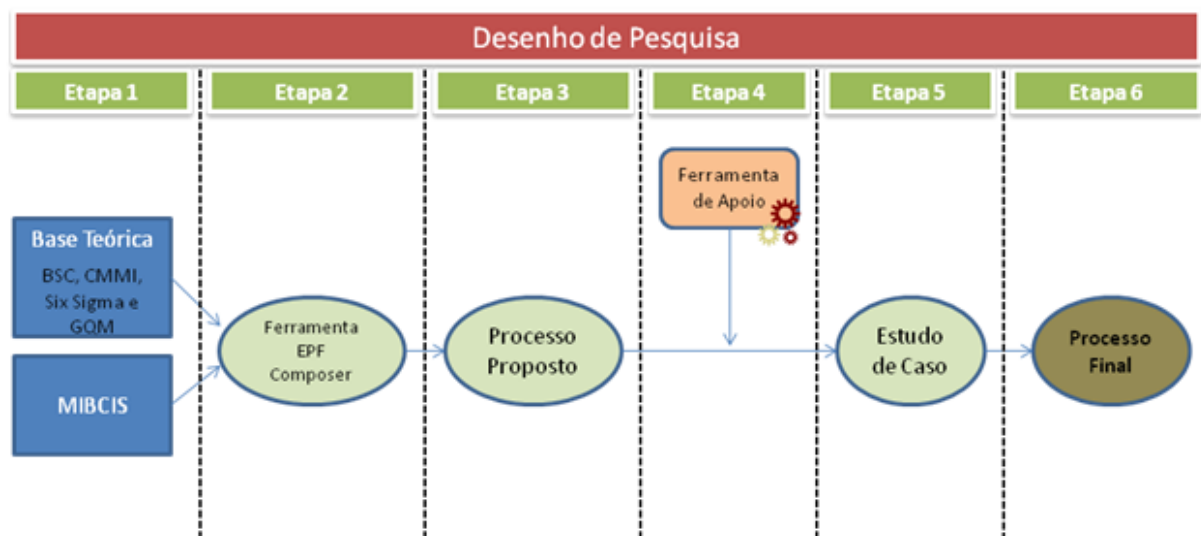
Desenho de Pesquisa

Etapa 1

Etapa 2

Etapa 3

Etapa 4

Etapa 5

Etapa 6

Ferramenta de Apoio

Base Teórica
BSC, CMMI, Six Sigma e GQM

MIBCIS

Ferramenta EPF Composer

Processo Proposto

Estudo de Caso

Processo Final